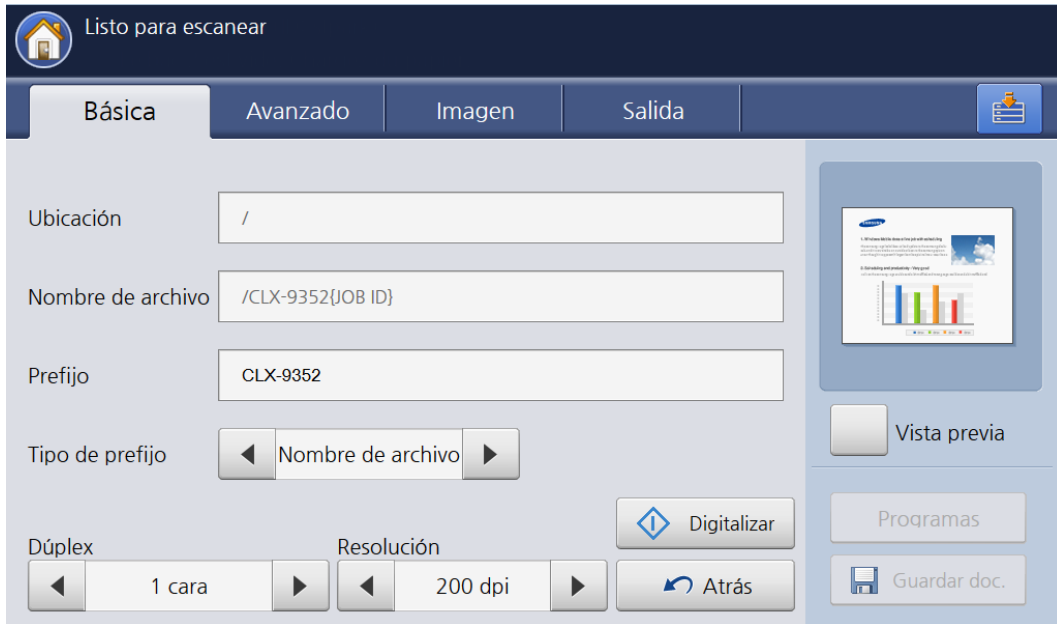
Listo para escanear

Básica | Avanzado | Imagen | Salida

Ubicación /

Nombre de archivo /CLX-9352{JOB ID}

Prefijo CLX-9352

Tipo de prefijo ◀ Nombre de archivo ▶

Dúplex
◀ 1 cara ▶

Resolución
◀ 200 dpi ▶

Digitalizar

Atrás

Vista previa

Programas

Guardar doc.